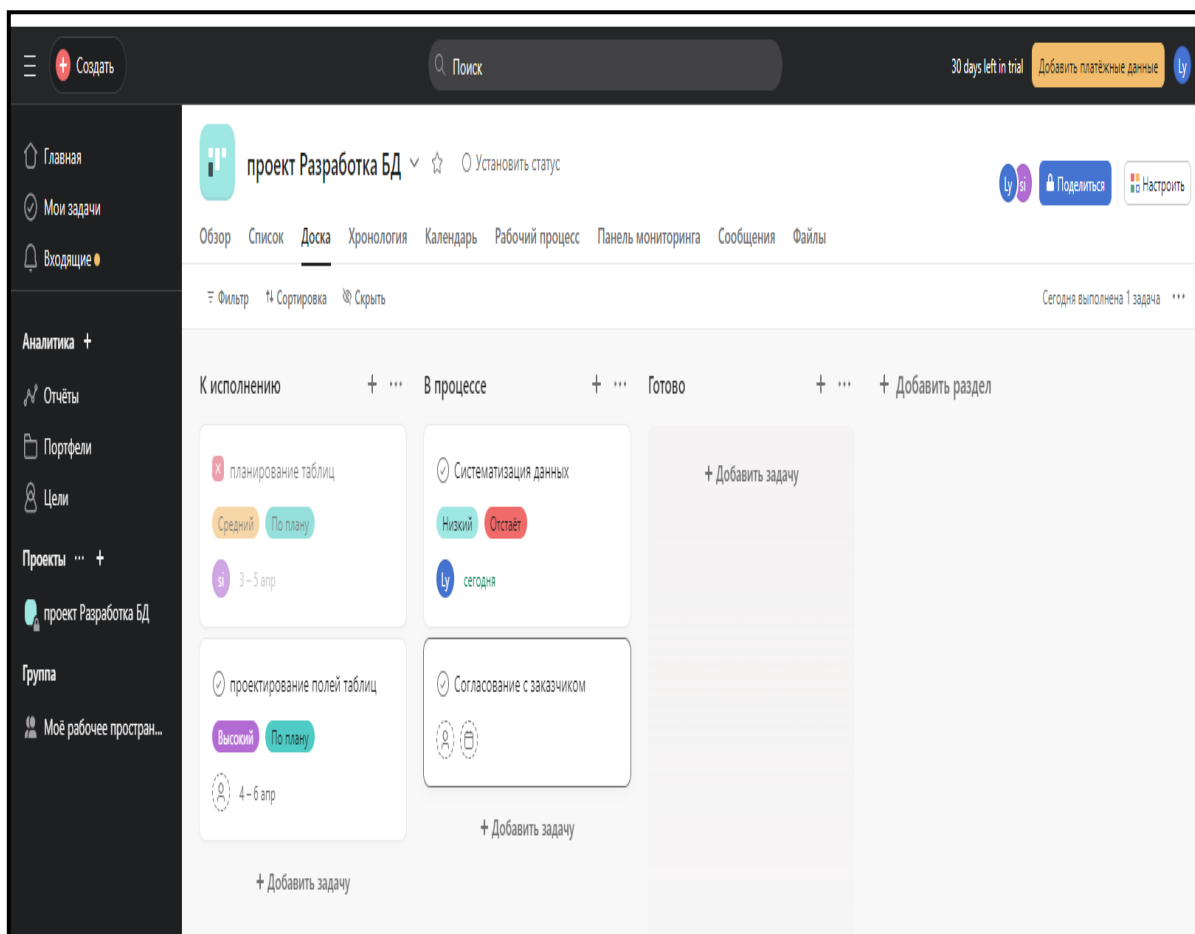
Создать

Поиск

30 days left in trial Добавить платёжные данные Ly

Главная
Мои задачи
Входящие

Аналитика +
Отчёты
Портфели
Цели

Проекты ··· +
проект Разработка БД

Группа
Моё рабочее простран...

проект Разработка БД ˅ ☆ Установить статус

Ly si Поделиться Настроить

Обзор Список Доска Хронология Календарь Рабочий процесс Панель мониторинга Сообщения Файлы

Фильтр Сортировка Скрыть

Сегодня выполнена 1 задача ···

К исполнению + ···

планирование таблиц
Средний По плану
si 3 – 5 апр

проектирование полей таблиц
Высокий По плану
4 – 6 апр

+ Добавить задачу

В процессе + ···

Систематизация данных
Низкий Отстаёт
Ly сегодня

Согласование с заказчиком

+ Добавить задачу

Готово + ···

+ Добавить задачу

+ Добавить раздел